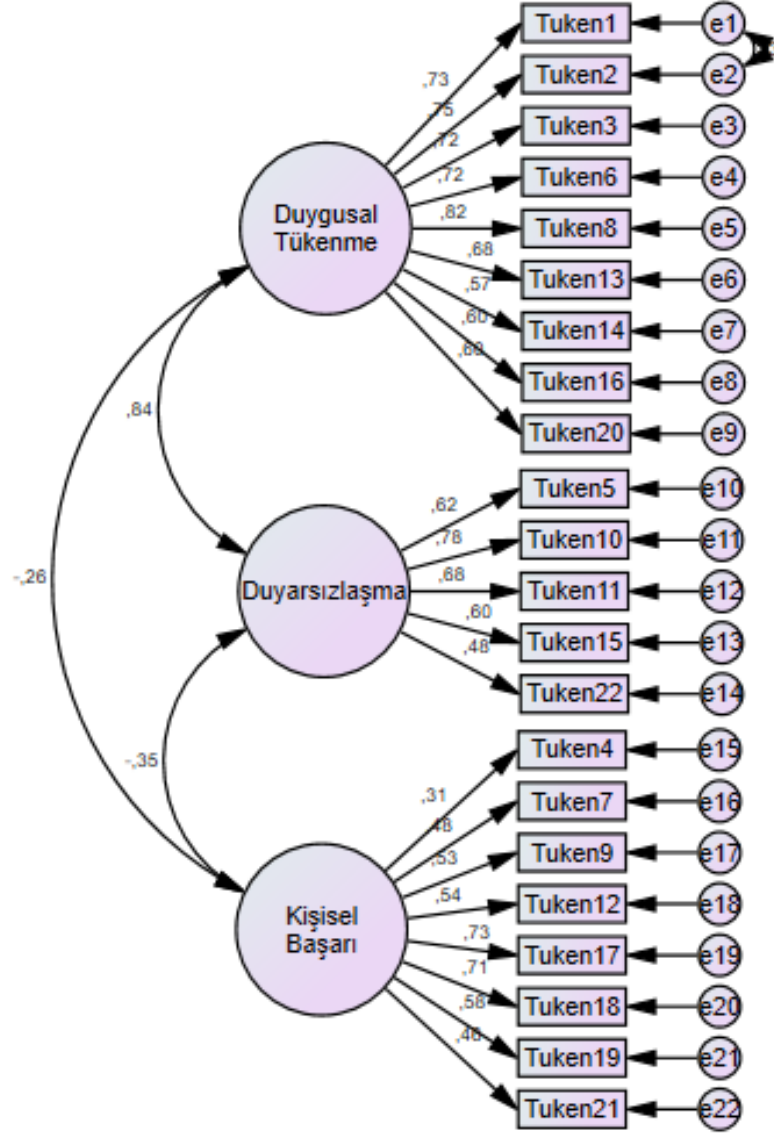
Duygusal Tükenme

,73
,75
,72
,72
,82
,68
,57
,60
,80

Tuken1
Tuken2
Tuken3
Tuken6
Tuken8
Tuken13
Tuken14
Tuken16
Tuken20

e1
e2
e3
e4
e5
e6
e7
e8
e9

,84

Duyarsızlaşma

,62
,78
,68
,60
,48

Tuken5
Tuken10
Tuken11
Tuken15
Tuken22

e10
e11
e12
e13
e14

-,26

-,35

Kişisel Başarı

,31
,48
,53
,54
,73
,71
,58
,46

Tuken4
Tuken7
Tuken9
Tuken12
Tuken17
Tuken18
Tuken19
Tuken21

e15
e16
e17
e18
e19
e20
e21
e22